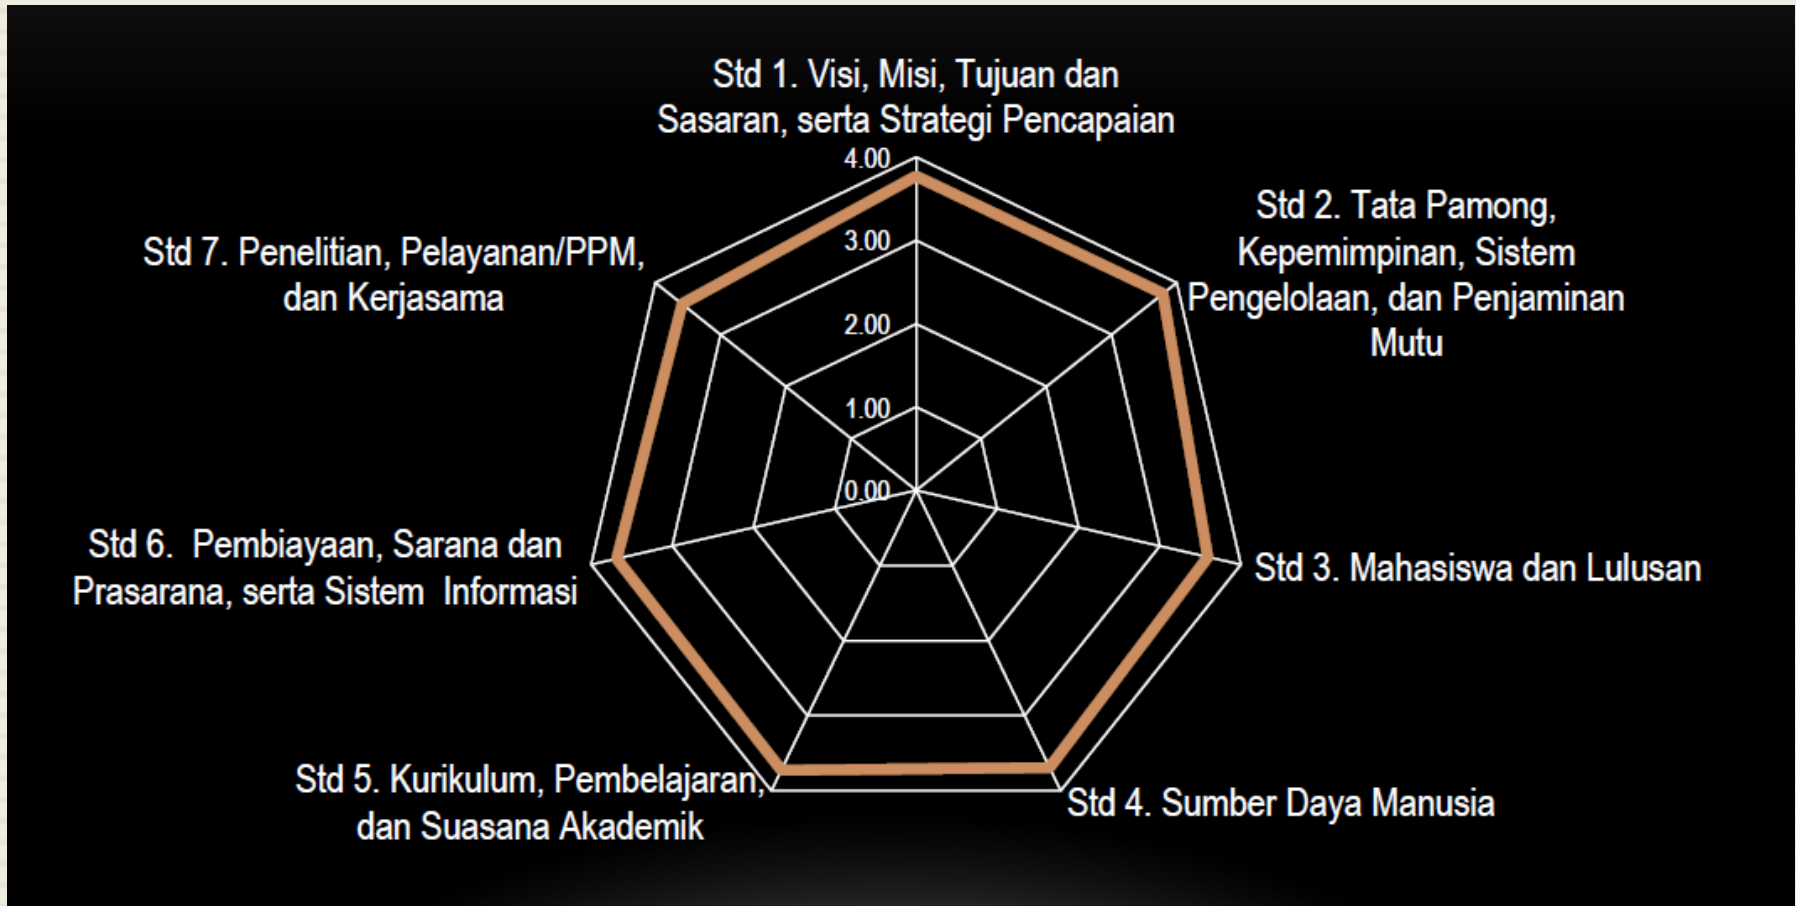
Std 1. Visi, Misi, Tujuan dan Sasaran, serta Strategi Pencapaian

4.00
3.00
2.00
1.00
0.00

Std 2. Tata Pamong, Kepemimpinan, Sistem Pengelolaan, dan Penjaminan Mutu

Std 3. Mahasiswa dan Lulusan

Std 4. Sumber Daya Manusia

Std 5. Kurikulum, Pembelajaran, dan Suasana Akademik

Std 6. Pembiayaan, Sarana dan Prasarana, serta Sistem Informasi

Std 7. Penelitian, Pelayanan/PPM, dan Kerjasama